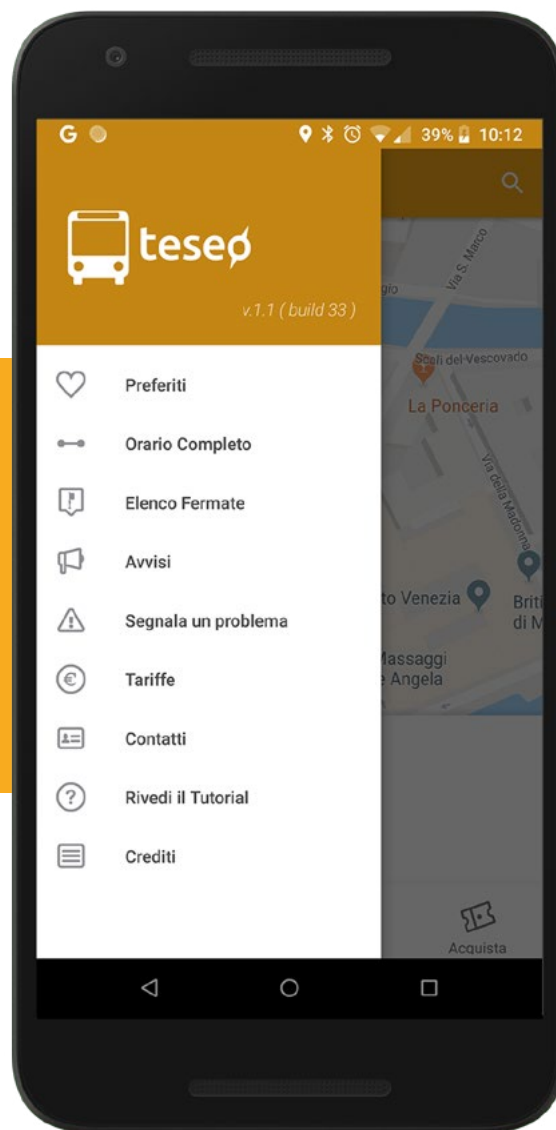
G 39% 10:12

teseo

v.1.1 ( build 33 )

Preferiti

Orario Completo

Elenco Fermate

Avvisi

Segnala un problema

Tariffe

Contatti

Rivedi il Tutorial

Crediti

gio

Via S. Marco

Scali del Vescovado

La Ponceria

Via della Madonna

to Venezia

Briti di M

Massaggi e Angela

Acquista